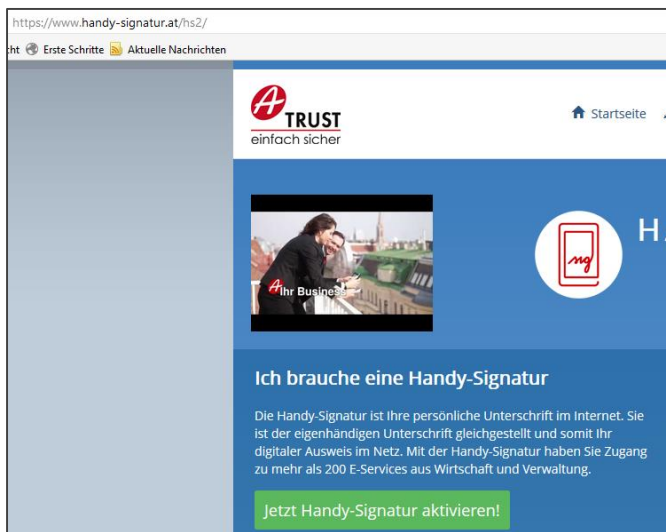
https://www.handy-signatur.at/hs2/

cht Erste Schritte Aktuelle Nachrichten

A TRUST
einfach sicher

Startseite

Ihr Business

H

Ich brauche eine Handy-Signatur

Die Handy-Signatur ist Ihre persönliche Unterschrift im Internet. Sie ist der eigenhändigen Unterschrift gleichgestellt und somit Ihr digitaler Ausweis im Netz. Mit der Handy-Signatur haben Sie Zugang zu mehr als 200 E-Services aus Wirtschaft und Verwaltung.

Jetzt Handy-Signatur aktivieren!